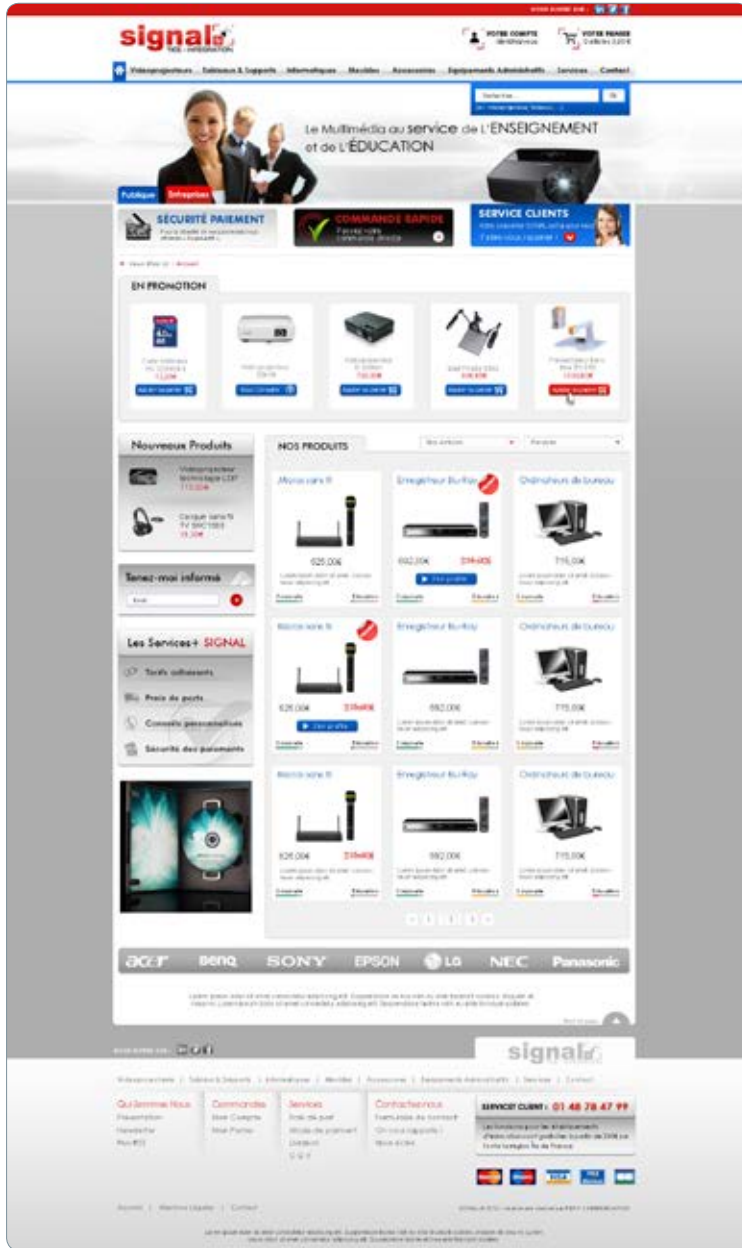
signal
TICE - INTÉGRATION

VOTRE COMPTE
VOTRE PANIER

Vidéoprojecteurs | Tableaux & Supports | Informatiques | Meubles | Accessoires | Equipements Administratifs | Services | Contact

Rechercher...
OK

Le Multimédia au service de L'ENSEIGNEMENT et de L'ÉDUCATION

Publique | Entreprises

SÉCURITÉ PAIEMENT
COMMANDE RAPIDE
SERVICE CLIENTS

EN PROMOTION

Nouveaux Produits
Vidéoprojecteur
Casque sans fil

Tenez-moi informé

Les Services+ SIGNAL
Tarifs adhérents
Frais de ports
Conseils personnalisés
Sécurité des paiements

NOS PRODUITS

Micro sans fil
625,00€
Enregistreur Blu-Ray
592,00€
Ordinateurs de bureau
715,00€

Micro sans fil
625,00€
Enregistreur Blu-Ray
592,00€
Ordinateurs de bureau
715,00€

Micro sans fil
625,00€
Enregistreur Blu-Ray
592,00€
Ordinateurs de bureau
715,00€

acer BenQ SONY EPSON LG NEC Panasonic

signal

Vidéoprojecteurs | Tableaux & Supports | Informatiques | Meubles | Accessoires | Equipements Administratifs | Services | Contact

Qui Sommes Nous
Commandes
Services
Contactez-nous

SERVICE CLIENT : 01 48 78 47 99